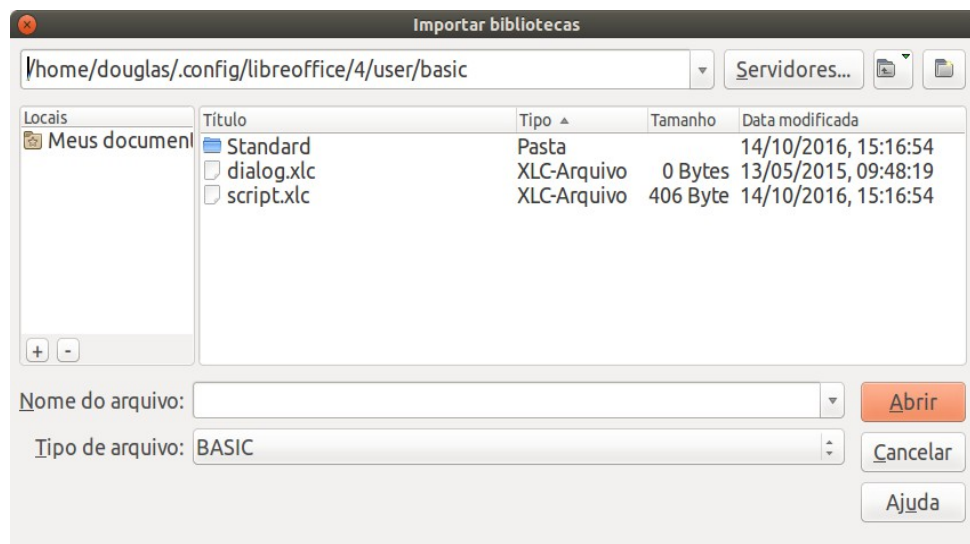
Importar bibliotecas

/home/douglas/.config/libreoffice/4/user/basic

Servidores...

Locais
Meus document

| Título | Tipo ▲ | Tamanho | Data modificada |
|---|---|---|---|
| Standard | Pasta | | 14/10/2016, 15:16:54 |
| dialog.xlc | XLC-Arquivo | 0 Bytes | 13/05/2015, 09:48:19 |
| script.xlc | XLC-Arquivo | 406 Byte | 14/10/2016, 15:16:54 |

+ -

Nome do arquivo:

Abrir

Tipo de arquivo: BASIC

Cancelar

Ajuda